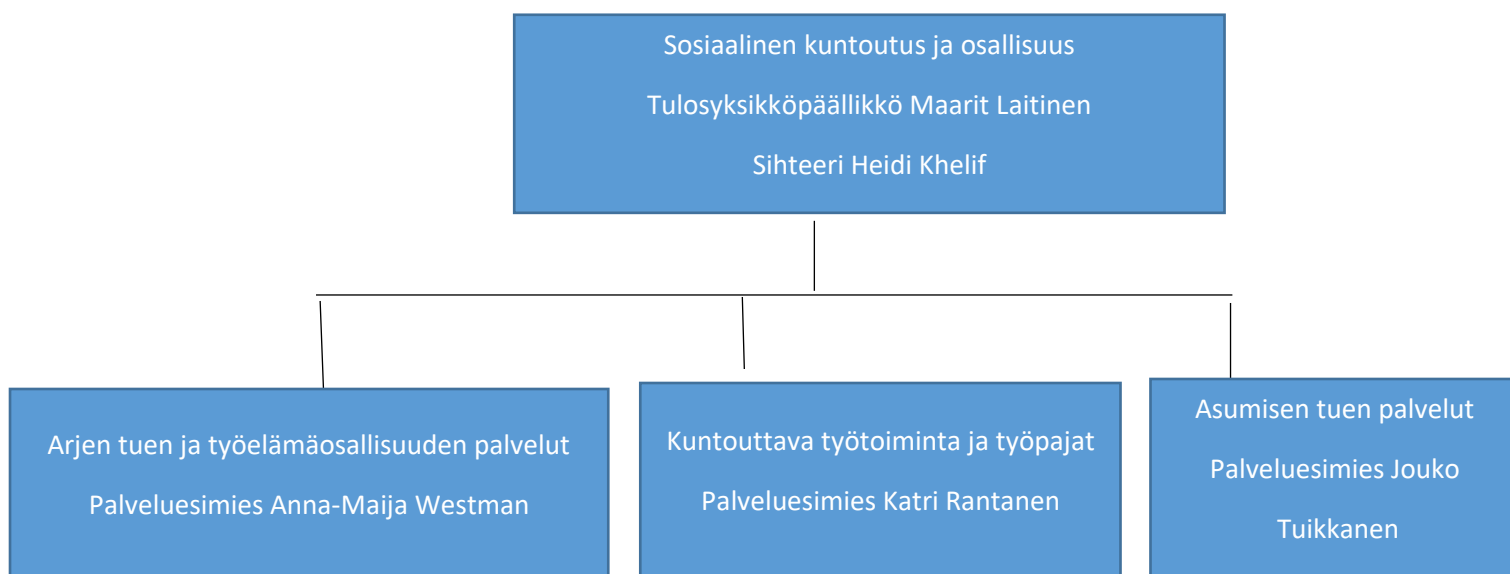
Sosiaalinen kuntoutus ja osallisuus

Tulosyksikköpäällikkö Maarit Laitinen

Sihteeri Heidi Khelif

Arjen tuen ja työelämäosallisuuden palvelut

Palveluesimies Anna-Maija Westman

Kuntouttava työtoiminta ja työpajat

Palveluesimies Katri Rantanen

Asumisen tuen palvelut

Palveluesimies Jouko Tuikkanen